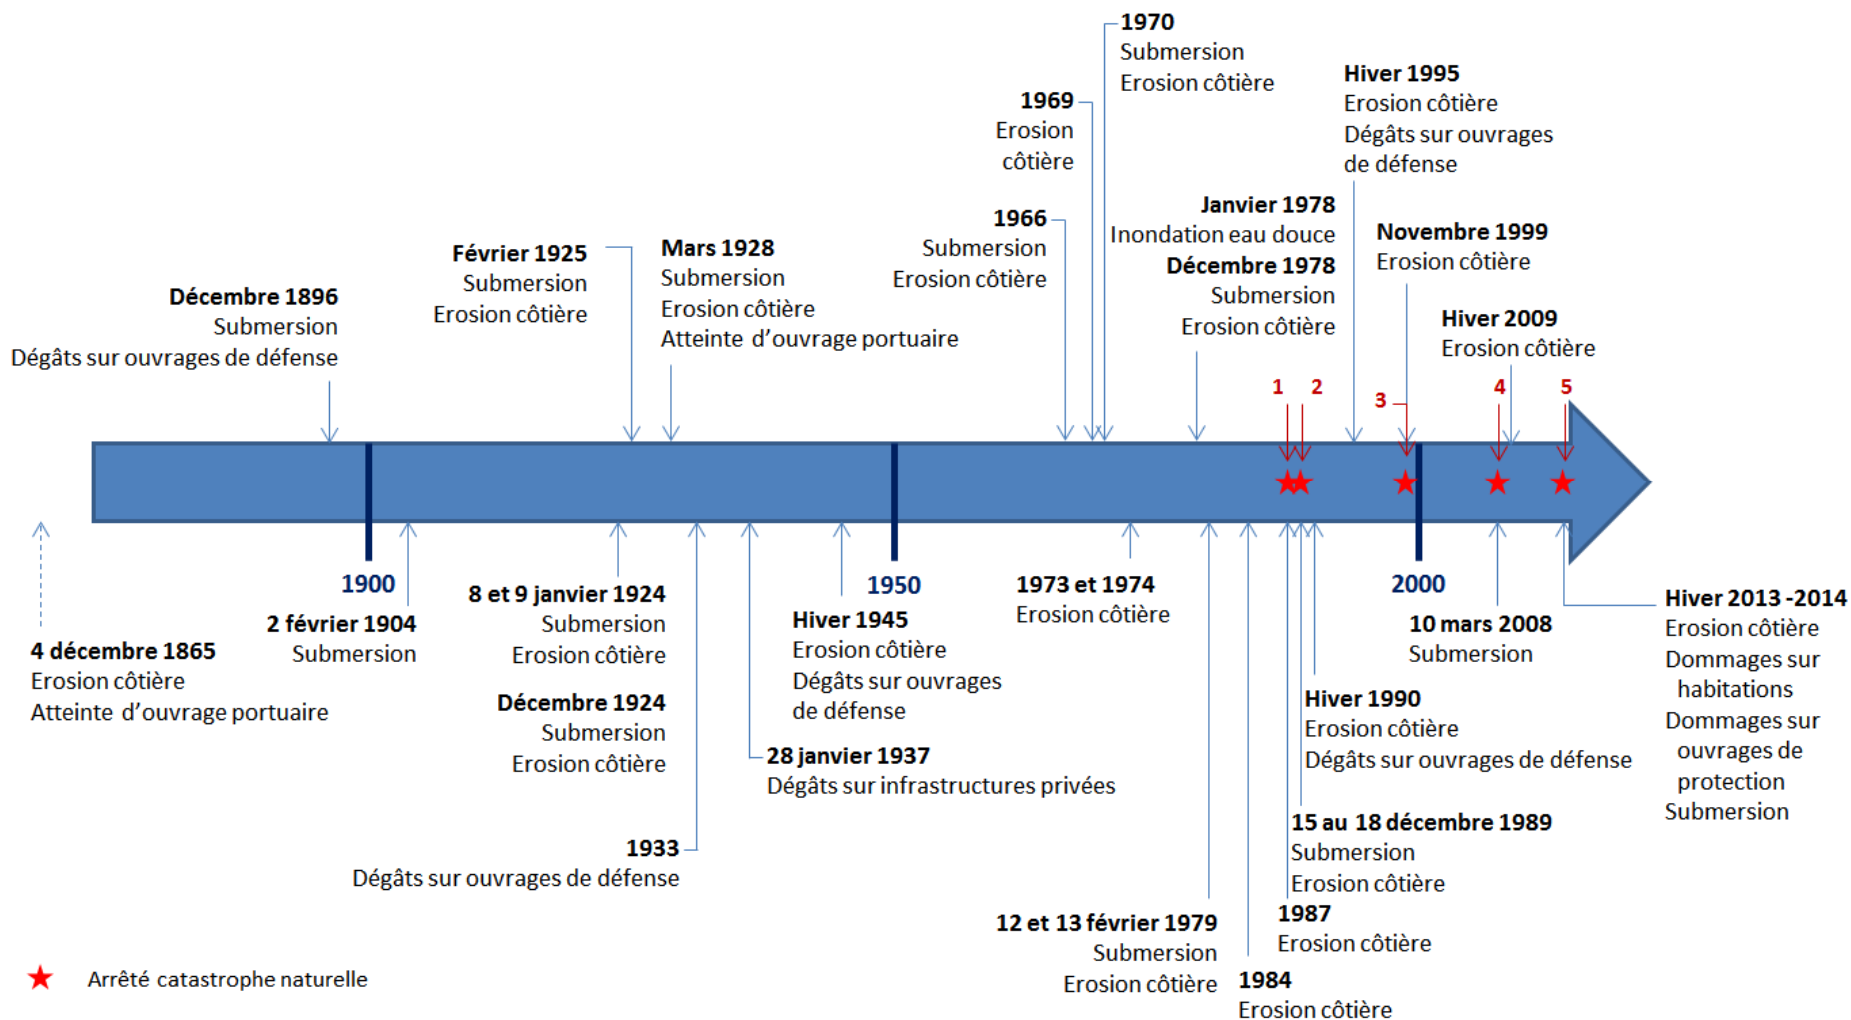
**1970**
Submersion
Erosion côtière

**1969**
Erosion côtière

**Hiver 1995**
Erosion côtière
Dégâts sur ouvrages de défense

**Janvier 1978**
Inondation eau douce

**Décembre 1978**
Submersion
Erosion côtière

**Novembre 1999**
Erosion côtière

**1966**
Submersion
Erosion côtière

**Février 1925**
Submersion
Erosion côtière

**Mars 1928**
Submersion
Erosion côtière
Atteinte d'ouvrage portuaire

**Décembre 1896**
Submersion
Dégâts sur ouvrages de défense

**Hiver 2009**
Erosion côtière

1 2 3 4 5

1900 1950 2000

**4 décembre 1865**
Erosion côtière
Atteinte d'ouvrage portuaire

**2 février 1904**
Submersion

**8 et 9 janvier 1924**
Submersion
Erosion côtière

**Décembre 1924**
Submersion
Erosion côtière

**1933**
Dégâts sur ouvrages de défense

**Hiver 1945**
Erosion côtière
Dégâts sur ouvrages de défense

**28 janvier 1937**
Dégâts sur infrastructures privées

**1973 et 1974**
Erosion côtière

**10 mars 2008**
Submersion

**Hiver 2013 -2014**
Erosion côtière
Dommages sur habitations
Dommages sur ouvrages de protection
Submersion

**Hiver 1990**
Erosion côtière
Dégâts sur ouvrages de défense

**15 au 18 décembre 1989**
Submersion
Erosion côtière

**1987**
Erosion côtière

**12 et 13 février 1979**
Submersion
Erosion côtière

**1984**
Erosion côtière

Arrêté catastrophe naturelle